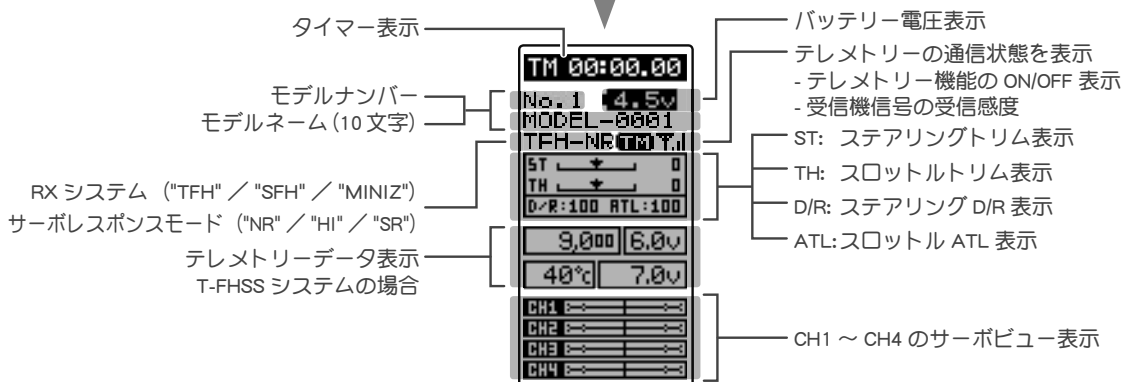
タイマー表示

TM 00:00.00

No.1 4.5v
MODEL-0001
TFH-NR TM

ST 0
TH 0
D/R:100 ATL:100

9,000 6.0v
40℃ 7.0v

CH1
CH2
CH3
CH4

モデルナンバー
モデルネーム(10 文字)

RX システム("TFH" / "SFH" / "MINIZ")
サーボレスポンスモード("NR" / "HI" / "SR")

テレメトリーデータ表示
T-FHSS システムの場合

バッテリー電圧表示

テレメトリーの通信状態を表示
- テレメトリー機能の ON/OFF 表示
- 受信機信号の受信感度

ST: ステアリングトリム表示
TH: スロットルトリム表示
D/R: ステアリング D/R 表示
ATL:スロットル ATL 表示

CH1 ~ CH4 のサーボビュー表示